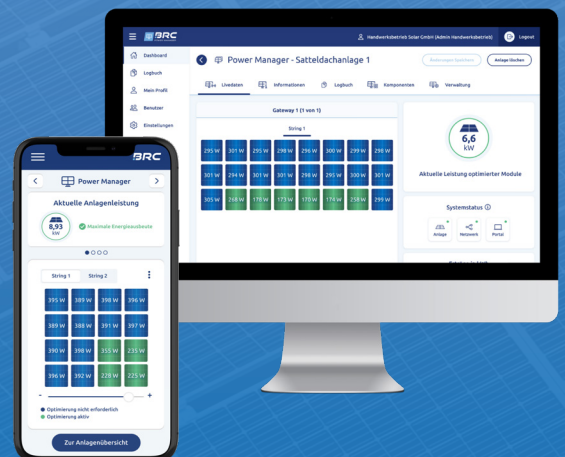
BRC

Handwerksbetrieb Solar GmbH (Admin Handwerksbetrieb)

Logout

Dashboard

Logbuch

Mein Profil

Benutzer

Einstellungen

Power Manager - Satteldachanlage 1

Änderungen speichern

Anlage löschen

Livedaten

Informationen

Logbuch

Komponenten

Verwaltung

Gateway 1 (1 von 1)

String 1

| 295 W | 301 W | 295 W | 298 W | 296 W | 300 W | 299 W | 298 W |
|---|---|---|---|---|---|---|---|
| 301 W | 294 W | 301 W | 301 W | 298 W | 295 W | 300 W | 301 W |
| 305 W | 298 W | 178 W | 173 W | 175 W | 174 W | 258 W | 299 W |

6,6 kW

Aktuelle Leistung optimierter Module

Systemstatus

Anlage

Netzwerk

Portal

BRC

Power Manager

Aktuelle Anlagenleistung

8,93 kW

Maximale Energieausbeute

String 1

String 2

| 395 W | 389 W | 398 W | 396 W |
|---|---|---|---|
| 389 W | 388 W | 391 W | 397 W |
| 390 W | 398 W | 355 W | 235 W |
| 396 W | 392 W | 228 W | 225 W |

-

+

Optimierung nicht erforderlich

Optimierung aktiv

Zur Anlagenübersicht